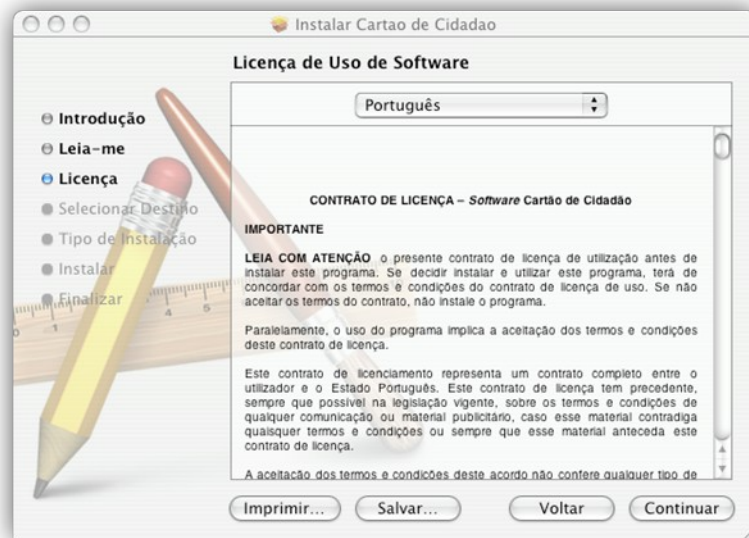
Instalar Cartao de Cidadao

Licença de Uso de Software

Introdução
Leia-me
Licença
Selecionar Destino
Tipo de Instalação
Instalar
Finalizar

Português

CONTRATO DE LICENÇA – *Software* Cartão de Cidadão

IMPORTANTE

LEIA COM ATENÇÃO o presente contrato de licença de utilização antes de instalar este programa. Se decidir instalar e utilizar este programa, terá de concordar com os termos e condições do contrato de licença de uso. Se não aceitar os termos do contrato, não instale o programa.

Paralelamente, o uso do programa implica a aceitação dos termos e condições deste contrato de licença.

Este contrato de licenciamento representa um contrato completo entre o utilizador e o Estado Português. Este contrato de licença tem precedente, sempre que possível na legislação vigente, sobre os termos e condições de qualquer comunicação ou material publicitário, caso esse material contradiga quaisquer termos e condições ou sempre que esse material anteceda este contrato de licença.

A aceitação dos termos e condições deste acordo não confere qualquer tipo de

Imprimir... Salvar... Voltar Continuar